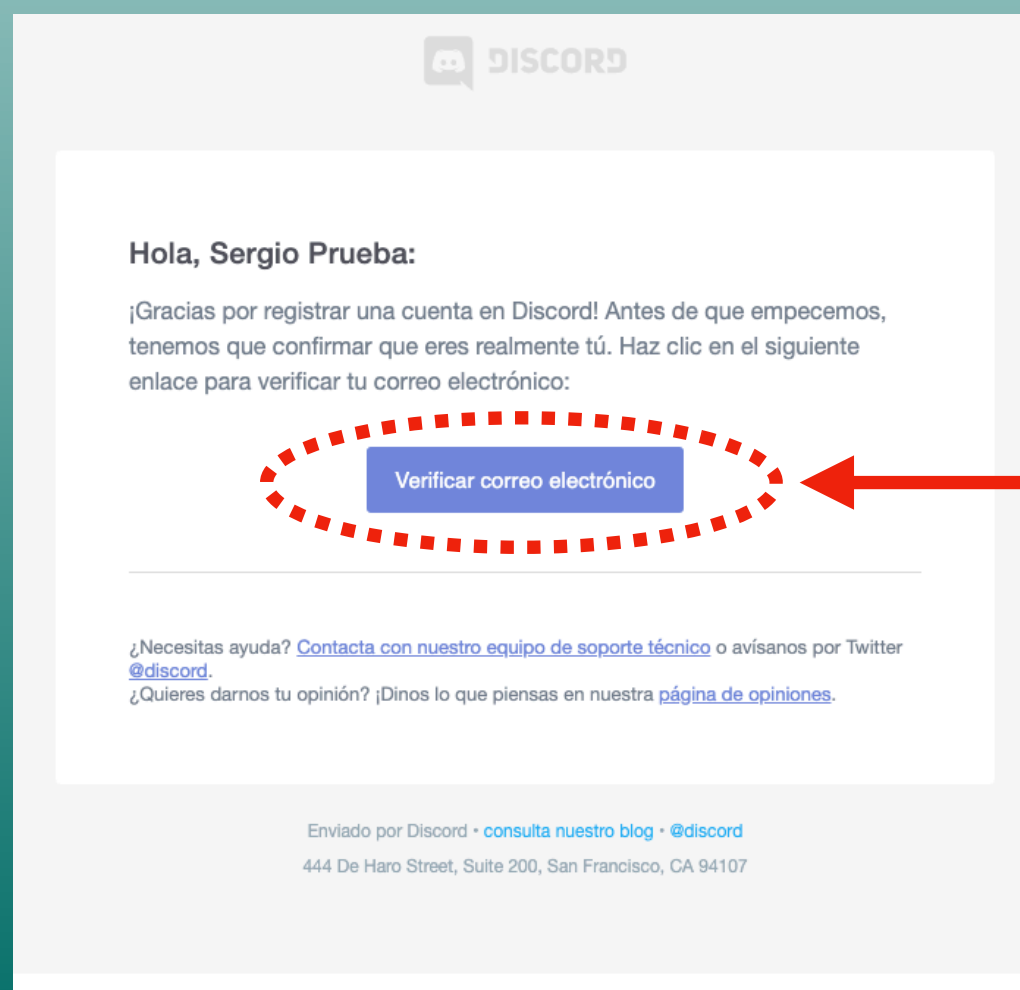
DISCORD

Hola, Sergio Prueba:

¡Gracias por registrar una cuenta en Discord! Antes de que empecemos, tenemos que confirmar que eres realmente tú. Haz clic en el siguiente enlace para verificar tu correo electrónico:

Verificar correo electrónico

¿Necesitas ayuda? Contacta con nuestro equipo de soporte técnico o avísanos por Twitter @discord.
¿Quieres darnos tu opinión? ¡Dinos lo que piensas en nuestra página de opiniones.

Enviado por Discord • consulta nuestro blog • @discord
444 De Haro Street, Suite 200, San Francisco, CA 94107